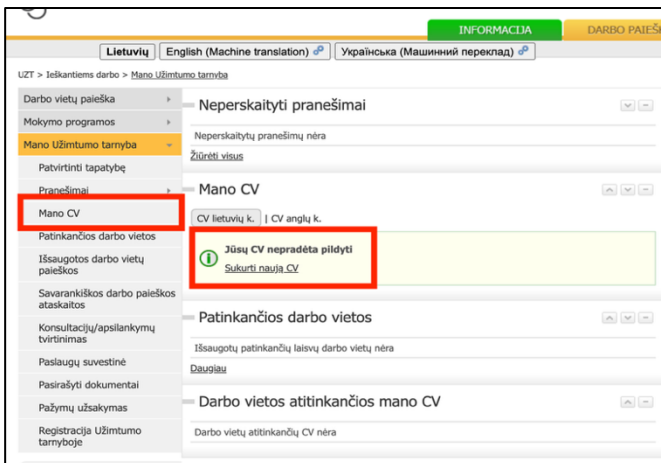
INFORMACIJA
DARBO PAIEŠ

Lietuvių | English (Machine translation) | Українська (Машинний переклад)

UZT > Ieškantiems darbo > Mano Užimtumo tarnyba

Darbo vietų paieška
Mokymo programos
Mano Užimtumo tarnyba
Patvirtinti tapatybę
Pranešimai
Mano CV
Patinkančios darbo vietos
Išsaugotos darbo vietų paieškos
Savarankiškos darbo paieškos ataskaitos
Konsultacijų/apsilankymų tvirtinimas
Paslaugų suvestinė
Pasirašyti dokumentai
Pažymų užsakymas
Registracija Užimtumo tarnyboje

Neperskaityti pranešimai
Neperskaitytų pranešimų nėra
Žiūrėti visus

Mano CV
CV lietuvių k. | CV anglų k.
Jūsų CV nepradėta pildyti
Sukurti naują CV

Patinkančios darbo vietos
Išsaugotų patinkančių laisvų darbo vietų nėra
Daugiau

Darbo vietos atitinkančios mano CV
Darbo vietų atitinkančių CV nėra